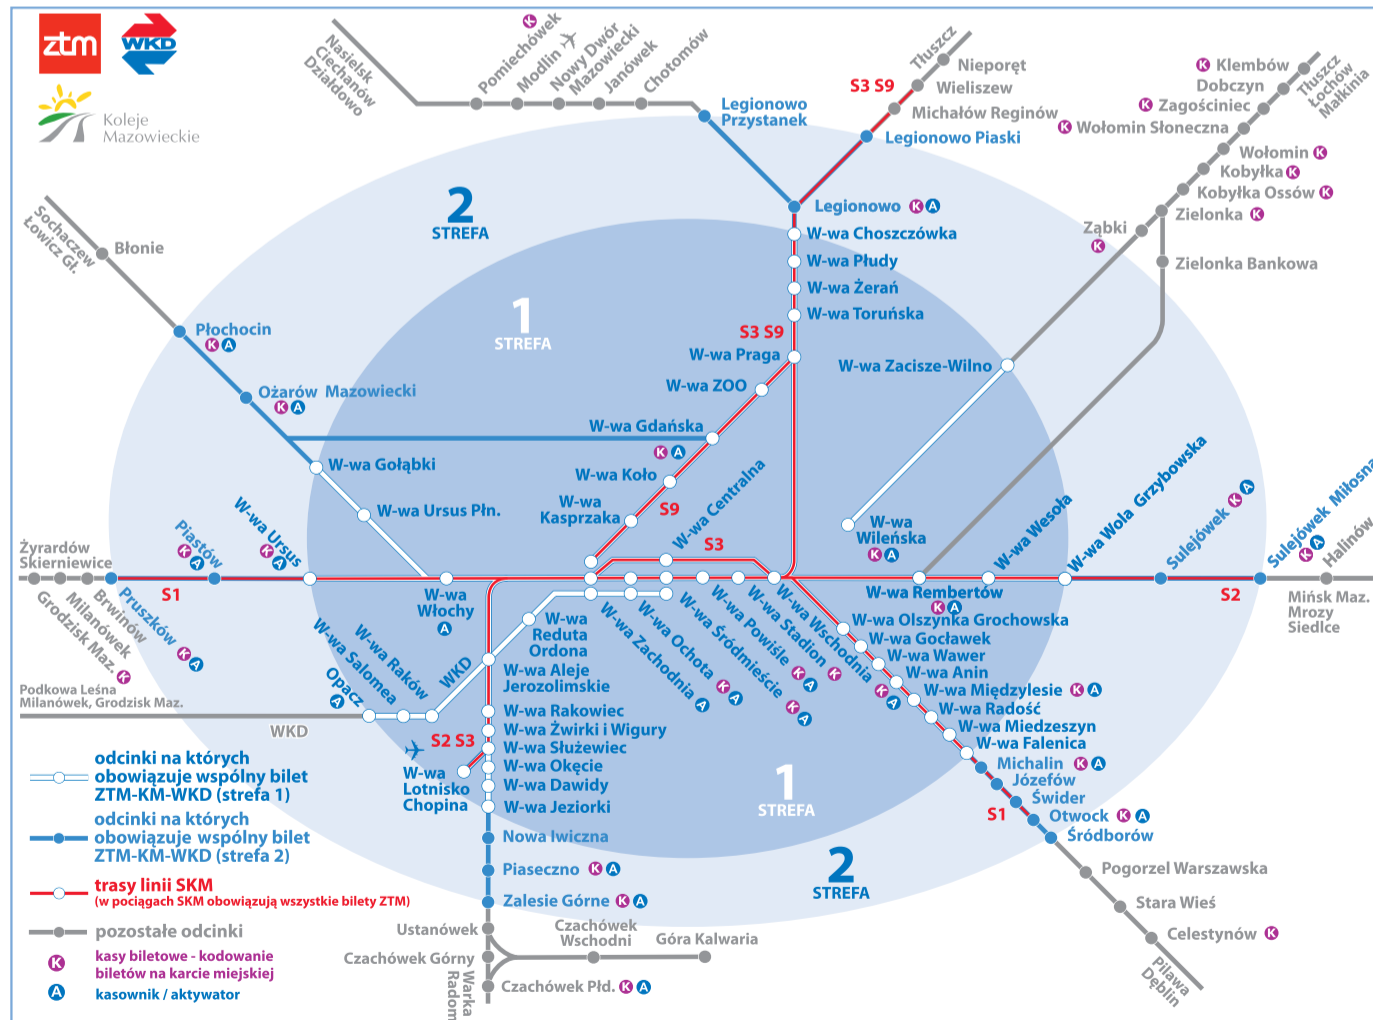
ztm
WKD
Koleje Mazowieckie

Nasielsk Ciechanów Działdowo
Pomiechówek K
Modlin
Nowy Dwór Mazowiecki
Janówek
Chotomów
Legionowo Przystanek
Tłuszcz
Nieporęt
S3 S9
Wieliszew
Michałów Reginów
Legionowo Piaski
K Klembów
Dobczyn
K Zagościniec
Tłuszcz Łochów Małkinia
K Wołomin Słoneczna
Wołomin K
Kobyłka K
Kobyłka Ossów K
Zielonka K
Ząbki K
Zielonka Bankowa

2 STREFA
1 STREFA

Sochaczew Łowicz Gł.
Błonie
Płochocin K A
Ożarów Mazowiecki K A
W-wa Gołąbki
W-wa Ursus Płn.

Legionowo K A
W-wa Choszczówka
W-wa Płudy
W-wa Żerań
W-wa Toruńska
S3 S9
W-wa Praga
W-wa ZOO
W-wa Gdańska K A
W-wa Koło
W-wa Kasprzaka
S9
W-wa Centralna
S3
W-wa Zacisze-Wilno
W-wa Wileńska K A
W-wa Wesoła
W-wa Wola Grzybowska
Sulejówek K A
Sulejówek Miłosna K A
Halinów

Żyrardów Skierniewice
S1
Piastów K A
W-wa Ursus K A
W-wa Włochy A
Grodzisk Maz.
Milanówek
Brwinów
Pruszków K A
K
W-wa Salomea
W-wa Raków
Opacz A
WKD
Podkowa Leśna Milanówek, Grodzisk Maz.
WKD

W-wa Reduta Ordona
W-wa Aleje Jerozolimskie
W-wa Zachodnia A
W-wa Ochota K A
W-wa Śródmieście K A
W-wa Powiśle K A
W-wa Stadion K
W-wa Wschodnia K A
W-wa Rembertów K A
S2
Mińsk Maz. Mrozy Siedlce
W-wa Olszynka Grochowska
W-wa Gocławek
W-wa Wawer
W-wa Anin
W-wa Międzylesie K A
W-wa Radość
W-wa Miedzeszyn
W-wa Falenica
Michalin K A
Józefów
Świder
S1
Otwock K A
Śródborów
Pogorzel Warszawska
Stara Wieś
Celestynów K
Pilawa Dęblin

W-wa Rakowiec
W-wa Żwirki i Wigury
W-wa Służewiec
W-wa Okęcie
W-wa Dawidy
W-wa Jeziorki
S2 S3
W-wa Lotnisko Chopina
Nowa Iwiczna
Piaseczno K A
Zalesie Górne K A
Ustanówek
Czachówek Wschodni
Góra Kalwaria
Czachówek Górny
Czachówek Płd. K A
Warka Radom
1 STREFA
2 STREFA

odcinki na których obowiązuje wspólny bilet ZTM-KM-WKD (strefa 1)
odcinki na których obowiązuje wspólny bilet ZTM-KM-WKD (strefa 2)
trasy linii SKM
(w pociągach SKM obowiązują wszystkie bilety ZTM)
pozostałe odcinki
K kasy biletowe - kodowanie biletów na karcie miejskiej
A kasownik / aktywator